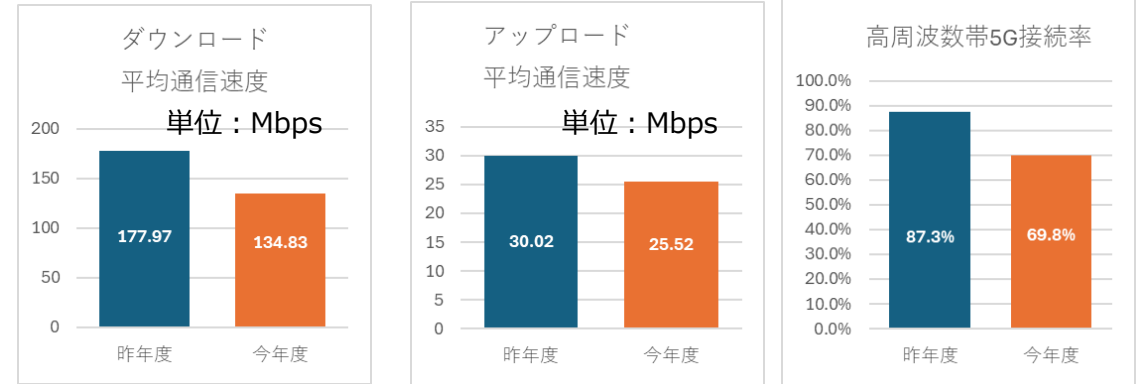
ダウンロード
平均通信速度
単位：Mbps

200
150
100
50
0

177.97
134.83

昨年度
今年度

アップロード
平均通信速度
単位：Mbps

35
30
25
20
15
10
5
0

30.02
25.52

昨年度
今年度

高周波数帯5G接続率

100.0%
90.0%
80.0%
70.0%
60.0%
50.0%
40.0%
30.0%
20.0%
10.0%
0.0%

87.3%
69.8%

昨年度
今年度